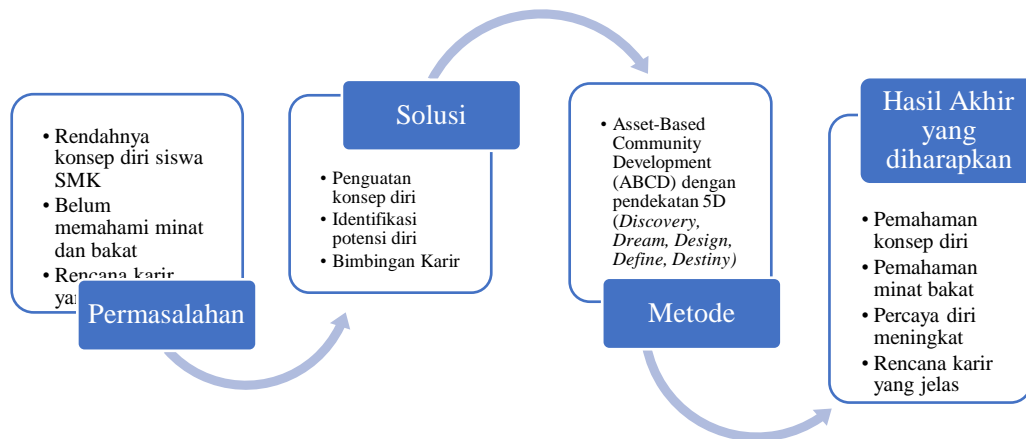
• Rendahnya konsep diri siswa SMK
• Belum memahami minat dan bakat
• Rencana karir yan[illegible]

Permasalahan

Solusi

• Penguatan konsep diri
• Identifikasi potensi diri
• Bimbingan Karir

• Asset-Based Community Development (ABCD) dengan pendekatan 5D (*Discovery, Dream, Design, Define, Destiny)*

Metode

Hasil Akhir yang diharapkan

• Pemahaman konsep diri
• Pemahaman minat bakat
• Percaya diri meningkat
• Rencana karir yang jelas